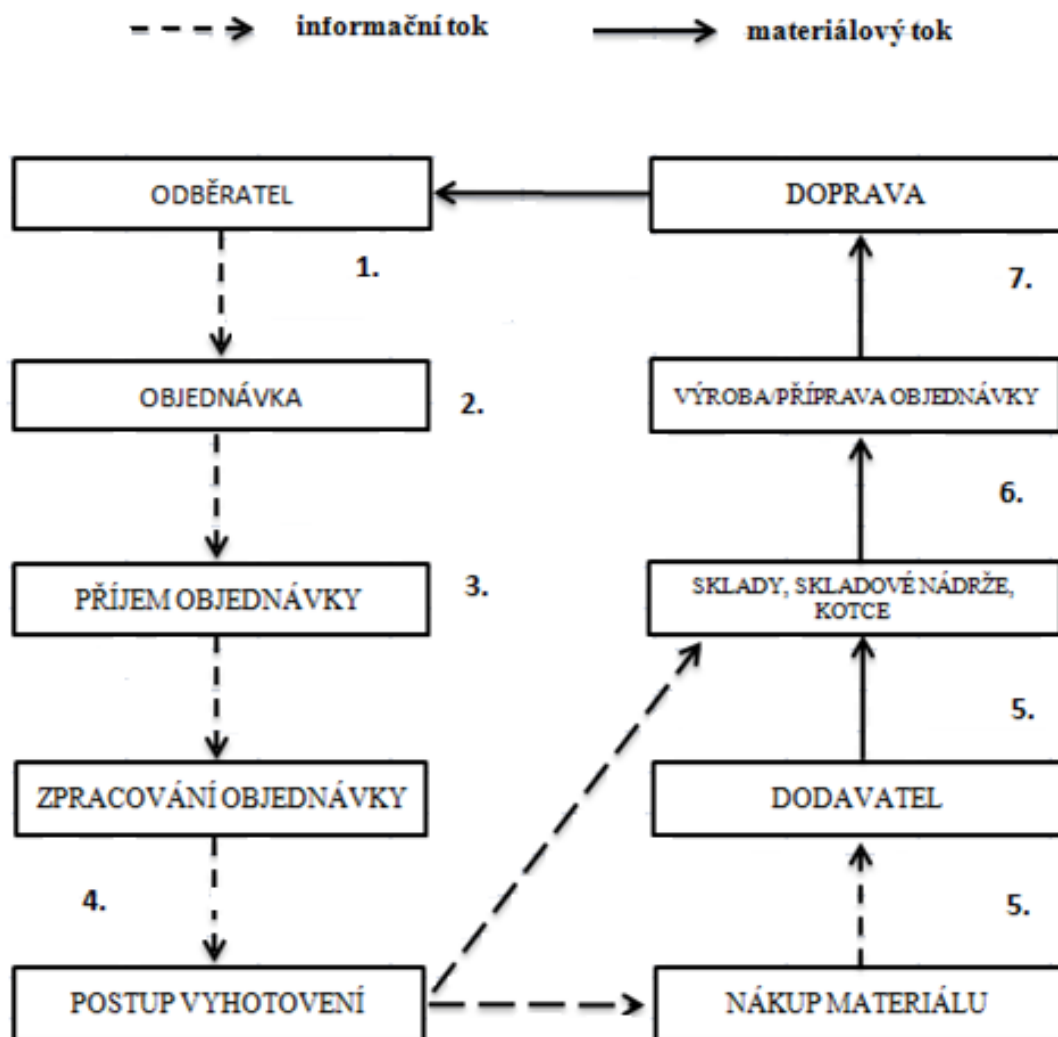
informační tok

materiálový tok

ODBĚRATEL

DOPRAVA

1.

7.

OBJEDNÁVKA

2.

VÝROBA/PŘÍPRAVA OBJEDNÁVKY

6.

PŘÍJEM OBJEDNÁVKY

3.

SKLADY, SKLADOVÉ NÁDRŽE, KOTCE

5.

ZPRACOVÁNÍ OBJEDNÁVKY

DODAVATEL

4.

5.

POSTUP VYHOTOVENÍ

NÁKUP MATERIÁLU